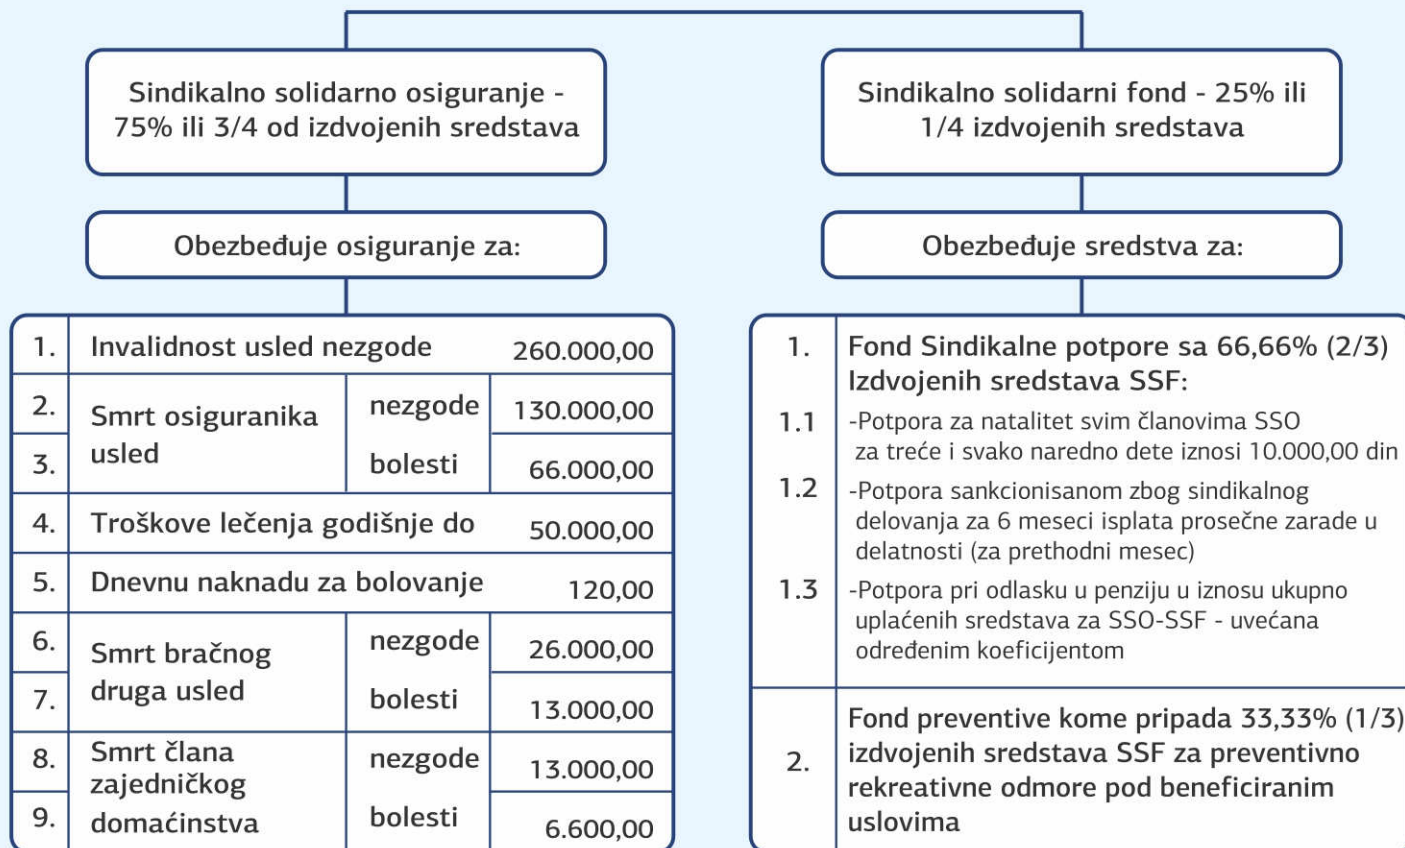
Sindikalno solidarno osiguranje - 75% ili 3/4 od izdvojenih sredstava

Obezbeđuje osiguranje za:

| | | | |
|---|---|---|---|
| 1. | Invalidnost usled nezgode | | 260.000,00 |
| 2. | Smrt osiguranika usled | nezgode | 130.000,00 |
| 3. | | bolesti | 66.000,00 |
| 4. | Troškove lečenja godišnje do | | 50.000,00 |
| 5. | Dnevnu naknadu za bolovanje | | 120,00 |
| 6. | Smrt bračnog druga usled | nezgode | 26.000,00 |
| 7. | | bolesti | 13.000,00 |
| 8. | Smrt člana zajedničkog domaćinstva | nezgode | 13.000,00 |
| 9. | | bolesti | 6.600,00 |

Sindikalno solidarni fond - 25% ili 1/4 izdvojenih sredstava

Obezbeđuje sredstva za:

| | |
|---|---|
| 1. | Fond Sindikalne potpore sa 66,66% (2/3) Izdvojenih sredstava SSF: |
| 1.1 | -Potpora za natalitet svim članovima SSO za treće i svako naredno dete iznosi 10.000,00 din |
| 1.2 | -Potpora sankcionisanom zbog sindikalnog delovanja za 6 meseci isplata prosečne zarade u delatnosti (za prethodni mesec) |
| 1.3 | -Potpora pri odlasku u penziju u iznosu ukupno uplaćenih sredstava za SSO-SSF - uvećana određenim koeficijentom |
| 2. | Fond preventive kome pripada 33,33% (1/3) izdvojenih sredstava SSF za preventivno rekreativne odmore pod beneficiranim uslovima |